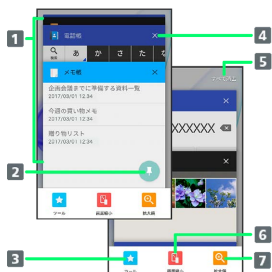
1

辞書

あ　か　さ　た　な

×

4

5

メモ帳

×

企画会議までに準備する資料一覧
2017/03/01 12:34

今週の買い物メモ
2017/03/01 12:34

贈り物リスト
2017/03/01 12:34

XXXXXX

2

ツール

画面分割

拡大鏡

6

3

7